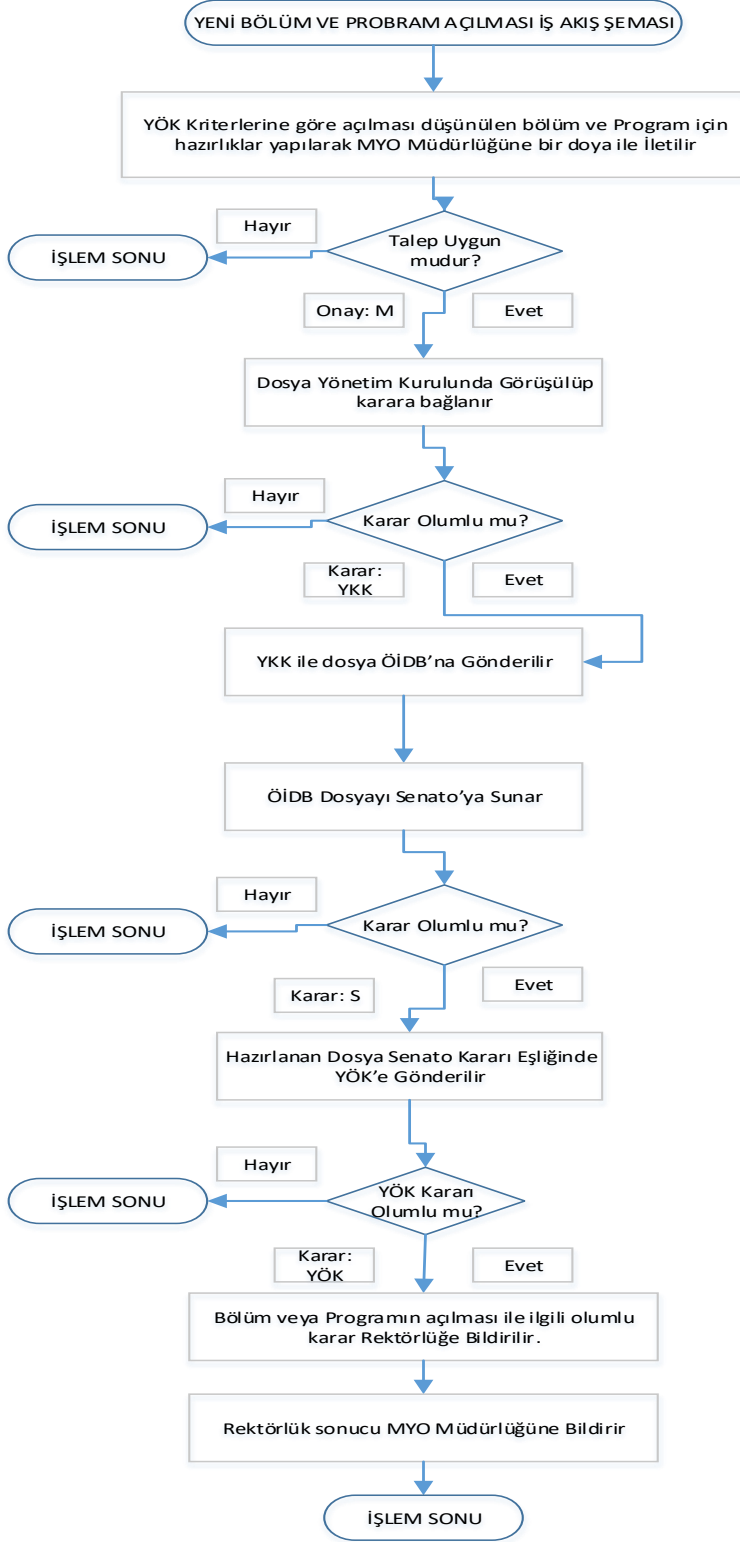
YENİ BÖLÜM VE PROBRAM AÇILMASI İŞ AKIŞ ŞEMASI

YÖK Kriterlerine göre açılması düşünülen bölüm ve Program için hazırlıklar yapılarak MYO Müdürlüğüne bir doya ile İletilir

Hayır

İŞLEM SONU

Talep Uygun mudur?

Onay: M

Evet

Dosya Yönetim Kurulunda Görüşülüp karara bağlanır

Hayır

İŞLEM SONU

Karar Olumlu mu?

Karar: YKK

Evet

YKK ile dosya ÖİDB'na Gönderilir

ÖİDB Dosyayı Senato'ya Sunar

Hayır

İŞLEM SONU

Karar Olumlu mu?

Karar: S

Evet

Hazırlanan Dosya Senato Kararı Eşliğinde YÖK'e Gönderilir

Hayır

İŞLEM SONU

YÖK Kararı Olumlu mu?

Karar: YÖK

Evet

Bölüm veya Programın açılması ile ilgili olumlu karar Rektörlüğe Bildirilir.

Rektörlük sonucu MYO Müdürlüğüne Bildirir

İŞLEM SONU